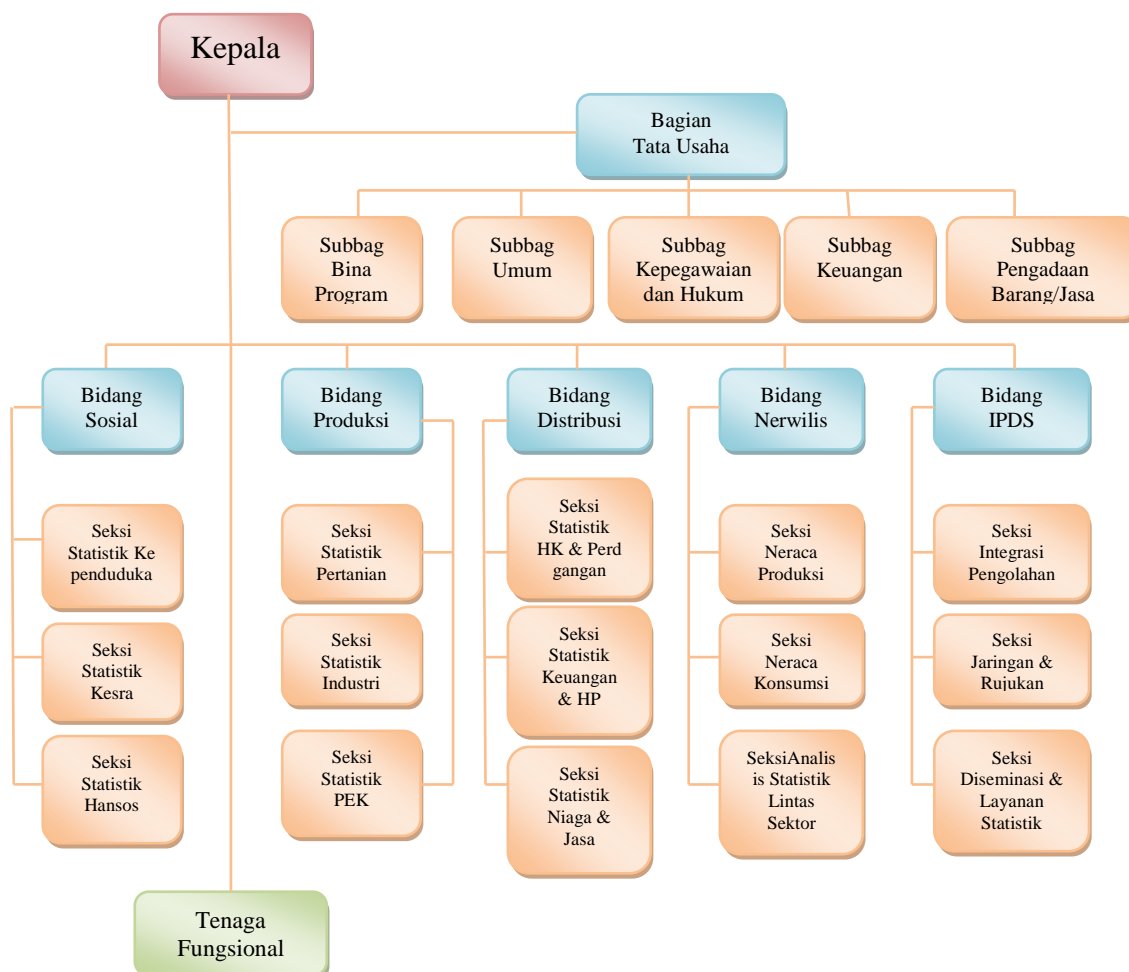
Kepala

Bagian Tata Usaha

Subbag Bina Program

Subbag Umum

Subbag Kepegawaian dan Hukum

Subbag Keuangan

Subbag Pengadaan Barang/Jasa

Bidang Sosial

Seksi Statistik Ke penduduka

Seksi Statistik Kesra

Seksi Statistik Hansos

Bidang Produksi

Seksi Statistik Pertanian

Seksi Statistik Industri

Seksi Statistik PEK

Bidang Distribusi

Seksi Statistik HK & Perd gangan

Seksi Statistik Keuangan & HP

Seksi Statistik Niaga & Jasa

Bidang Nerwilis

Seksi Neraca Produksi

Seksi Neraca Konsumsi

SeksiAnalis is Statistik Lintas Sektor

Bidang IPDS

Seksi Integrasi Pengolahan

Seksi Jaringan & Rujukan

Seksi Diseminasi & Layanan Statistik

Tenaga Fungsional